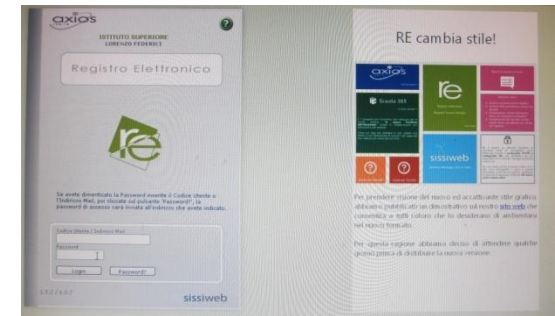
axios

ISTITUTO SUPERIORE
LORENZO FEDERICI

Registro Elettronico

re

Se avete dimenticato la Password inserite il Codice Utente o l'Indirizzo Mail, poi cliccate sul pulsante "Password!", la password di accesso sarà inviata all'indirizzo che avete indicato.

Codice Utente / Indirizzo Mail

Password

Login

Password!

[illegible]

sissiweb

RE cambia stile!

axios

re

Scuola 365

sissiweb

Per prendere visione del nuovo ed accattivante stile grafico abbiamo pubblicato un descrittivo sul nostro sito web che consentirà a tutti coloro che lo desiderano di ambientarsi nel nuovo formato.

Per questa ragione abbiamo deciso di attendere qualche giorno prima di distribuire la nuova versione.